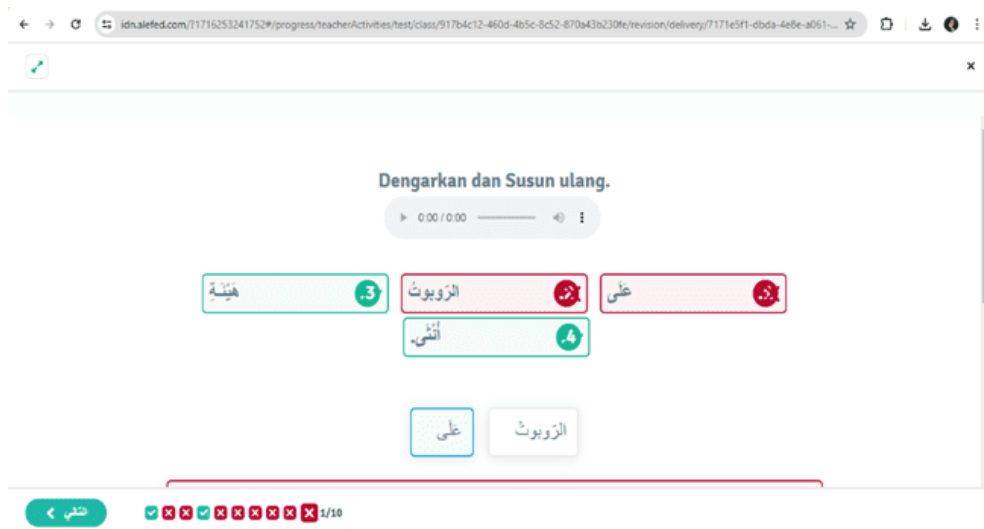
idn.alefed.com/?1716253241752#/progress/teacherActivities/test/class/917b4c12-460d-4b5c-8c52-870a43b230fe/revision/delivery/7171e5f1-dbda-4e8e-a061-...

×

Dengarkan dan Susun ulang.

0:00 / 0:00

هَيْئَةِ 3.

الرّوبوتُ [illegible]

عَلَى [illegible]

أُنْثَى. 4.

عَلَى

الرّوبوتُ

التالي

1/10